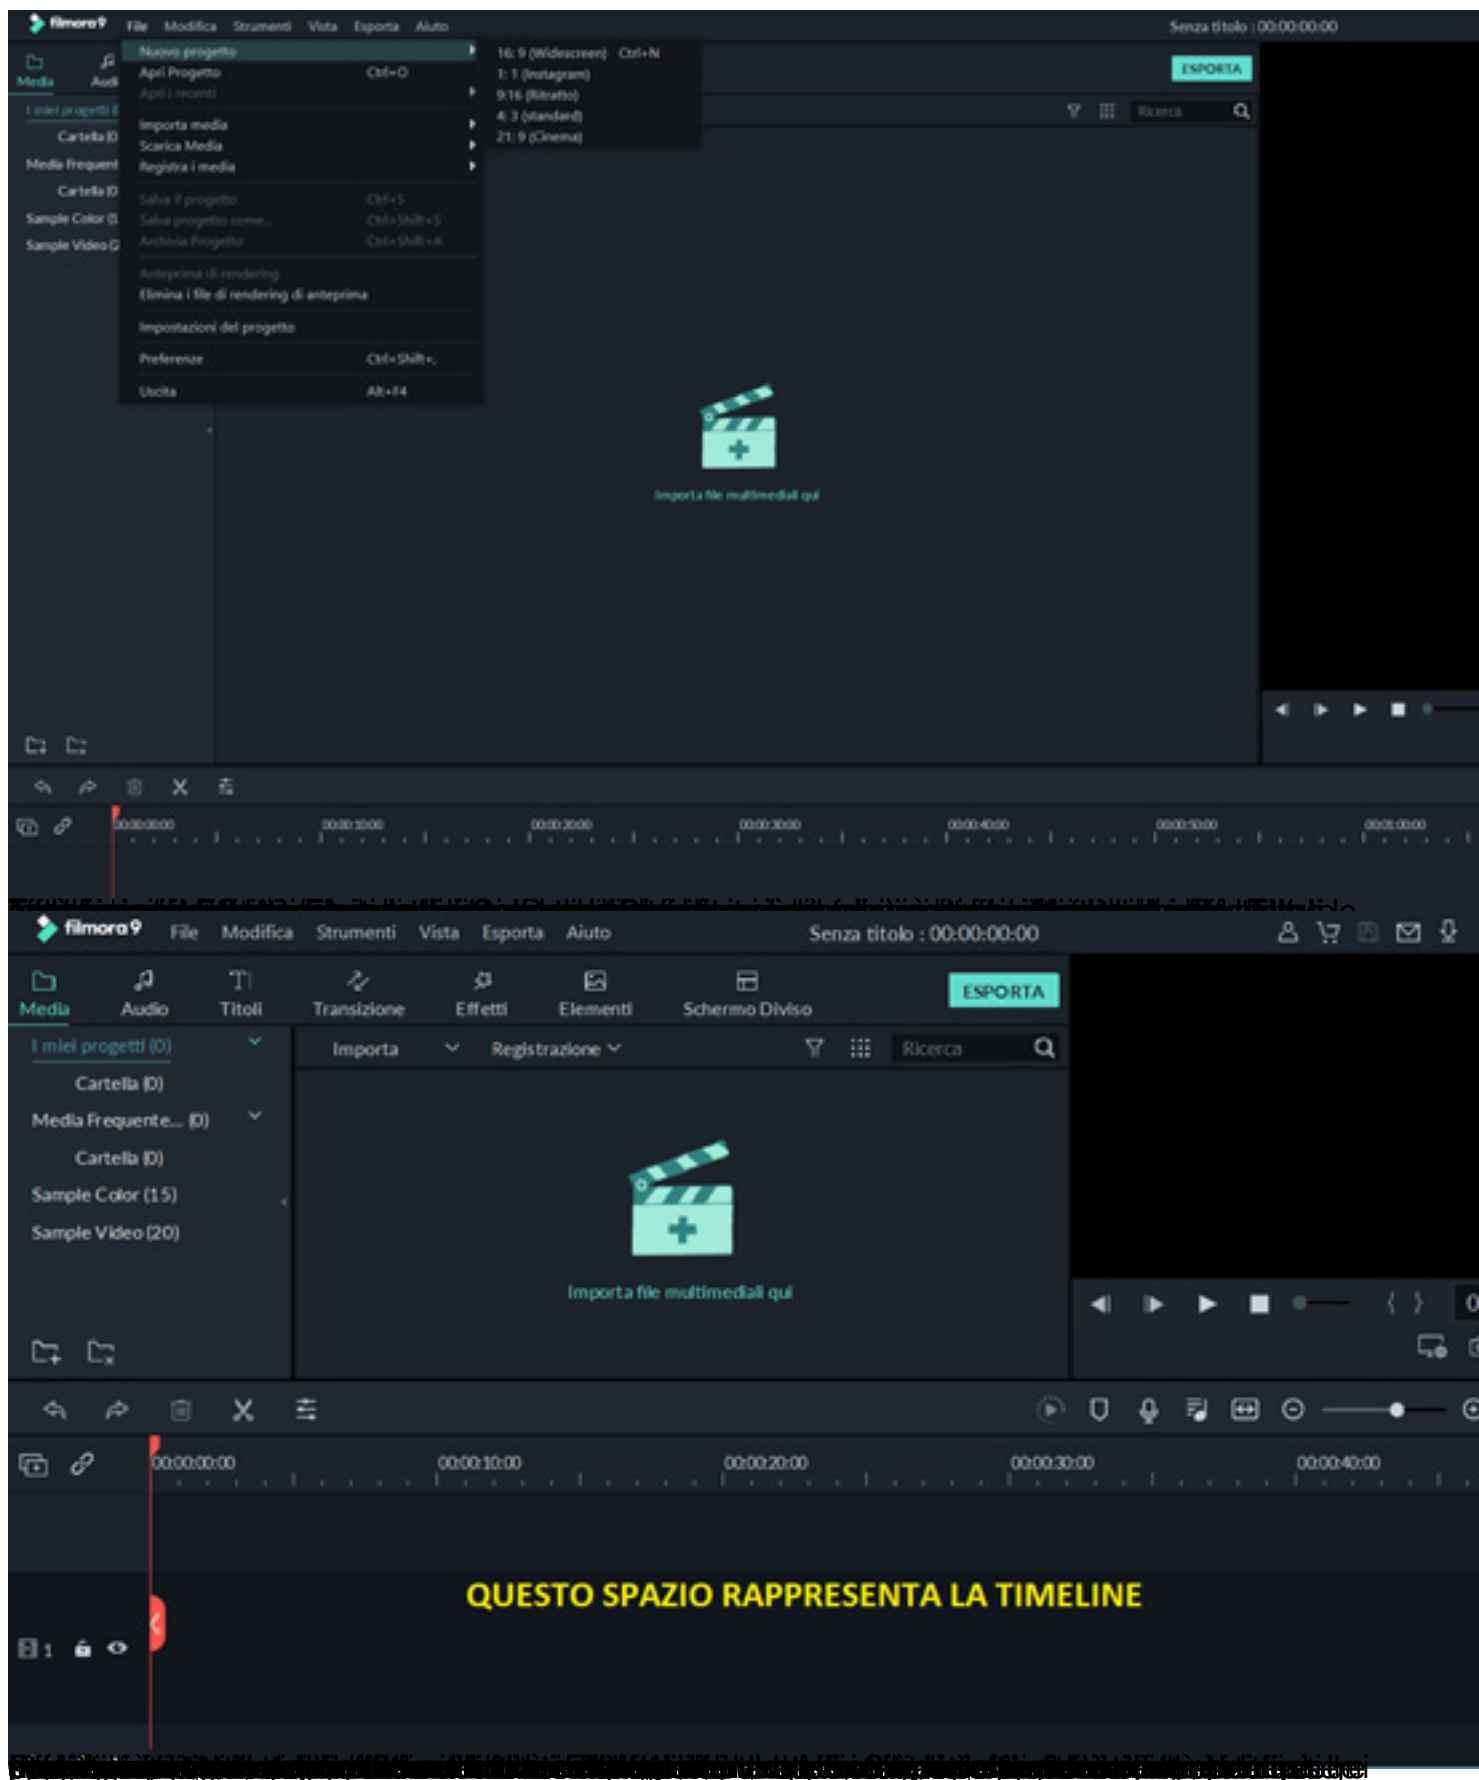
filmora9 File Modifica Strumenti Vista Esporta Aiuto Senza titolo : 00:00:00:00

Media Audi

I miei progetti
Cartella (0)
Media Frequent
Cartella (0)
Sample Color
Sample Video

Nuovo progetto
Apri Progetto Ctrl+O
Apri i recenti
Importa media
Scarica Media
Registra i media
Salva il progetto Ctrl+S
Salva progetto come... Ctrl+Shift+S
Archivia Progetto Ctrl+Shift+A
Anteprima di rendering
Elimina i file di rendering di anteprima
Impostazioni del progetto
Preferenze Ctrl+Shift+,
Uscita Alt+F4

16:9 (Widescreen) Ctrl+N
1:1 (Instagram)
9:16 (Ritratto)
4:3 (standard)
21:9 (Cinema)

ESPORTA

Ricerca

Importa file multimediali qui

00:00:00:00 00:00:10:00 00:00:20:00 00:00:30:00 00:00:40:00 00:00:50:00 00:01:00:00

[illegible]

filmora9 File Modifica Strumenti Vista Esporta Aiuto Senza titolo : 00:00:00:00

Media Audio Titoli Transizione Effetti Elementi Schermo Diviso ESPORTA

I miei progetti (0)
Cartella (0)
Media Frequente... (0)
Cartella (0)
Sample Color (15)
Sample Video (20)

Importa Registrazione Ricerca

Importa file multimediali qui

00:00:00:00 00:00:10:00 00:00:20:00 00:00:30:00 00:00:40:00

QUESTO SPAZIO RAPPRESENTA LA TIMELINE

1

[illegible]